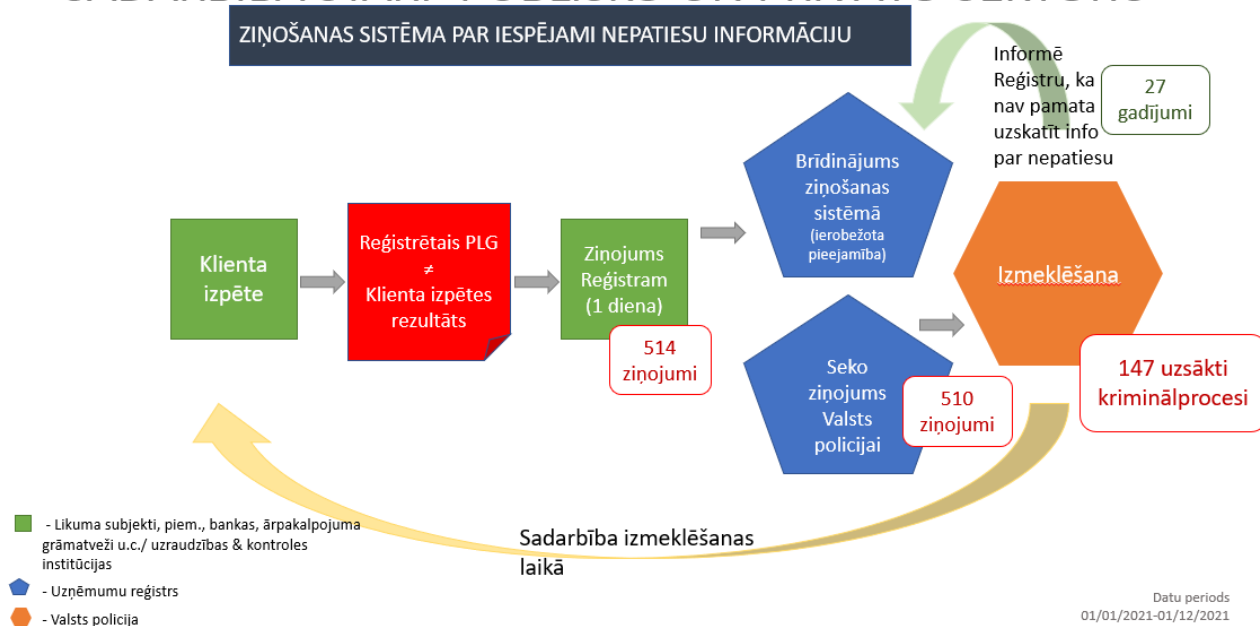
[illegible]

ZIŅOŠANAS SISTĒMA PAR IESPĒJAMI NEPATIESU INFORMĀCIJU

Informē Reģistru, ka nav pamata uzskatīt info par nepatiesu

27 gadījumi

Klienta izpēte

Reģistrētais PLG ≠ Klienta izpētes rezultāts

Ziņojums Reģistram (1 diena)

514 ziņojumi

Brīdinājums ziņošanas sistēmā (ierobežota pieejamība)

Seko ziņojums Valsts policijai

510 ziņojumi

Izmeklēšana

147 uzsākti kriminālprocesi

Sadarbība izmeklēšanas laikā

- Likuma subjekti, piem., bankas, ārpakalpojuma grāmatveži u.c./ uzraudzības & kontroles institūcijas

- Uzņēmumu reģistrs

- Valsts policija

Datu periods 01/01/2021-01/12/2021